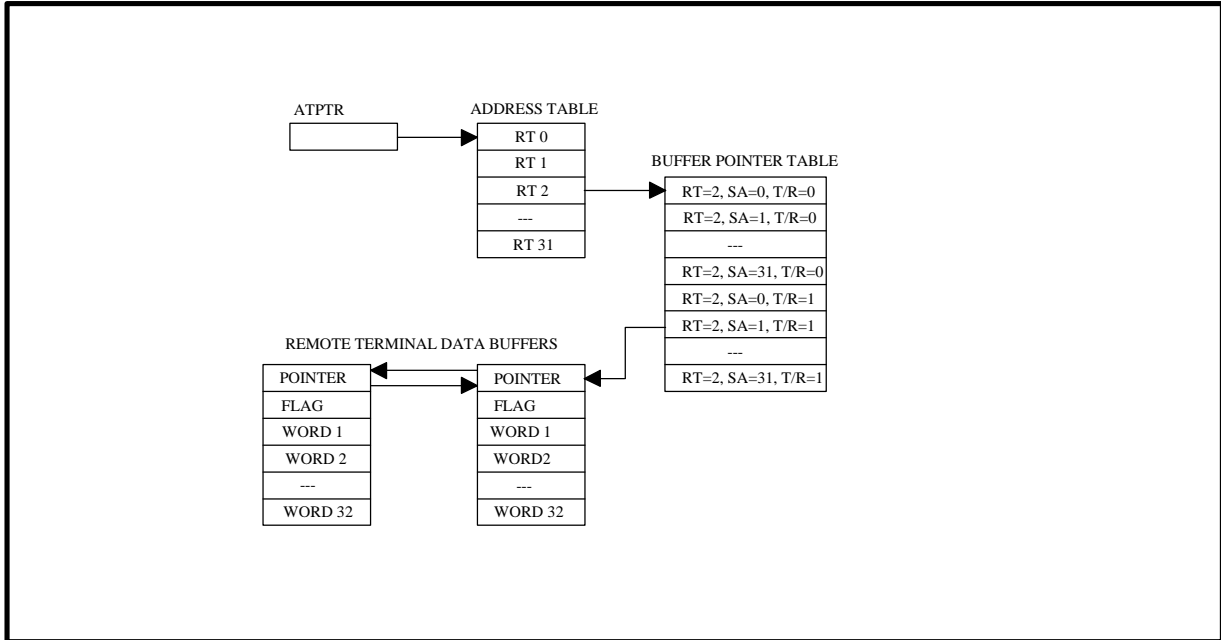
ATPTR

ADDRESS TABLE

RT 0
RT 1
RT 2
---
RT 31

BUFFER POINTER TABLE

RT=2, SA=0, T/R=0
RT=2, SA=1, T/R=0
---
RT=2, SA=31, T/R=0
RT=2, SA=0, T/R=1
RT=2, SA=1, T/R=1
---
RT=2, SA=31, T/R=1

REMOTE TERMINAL DATA BUFFERS

POINTER
FLAG
WORD 1
WORD 2
---
WORD 32

POINTER
FLAG
WORD 1
WORD2
---
WORD 32